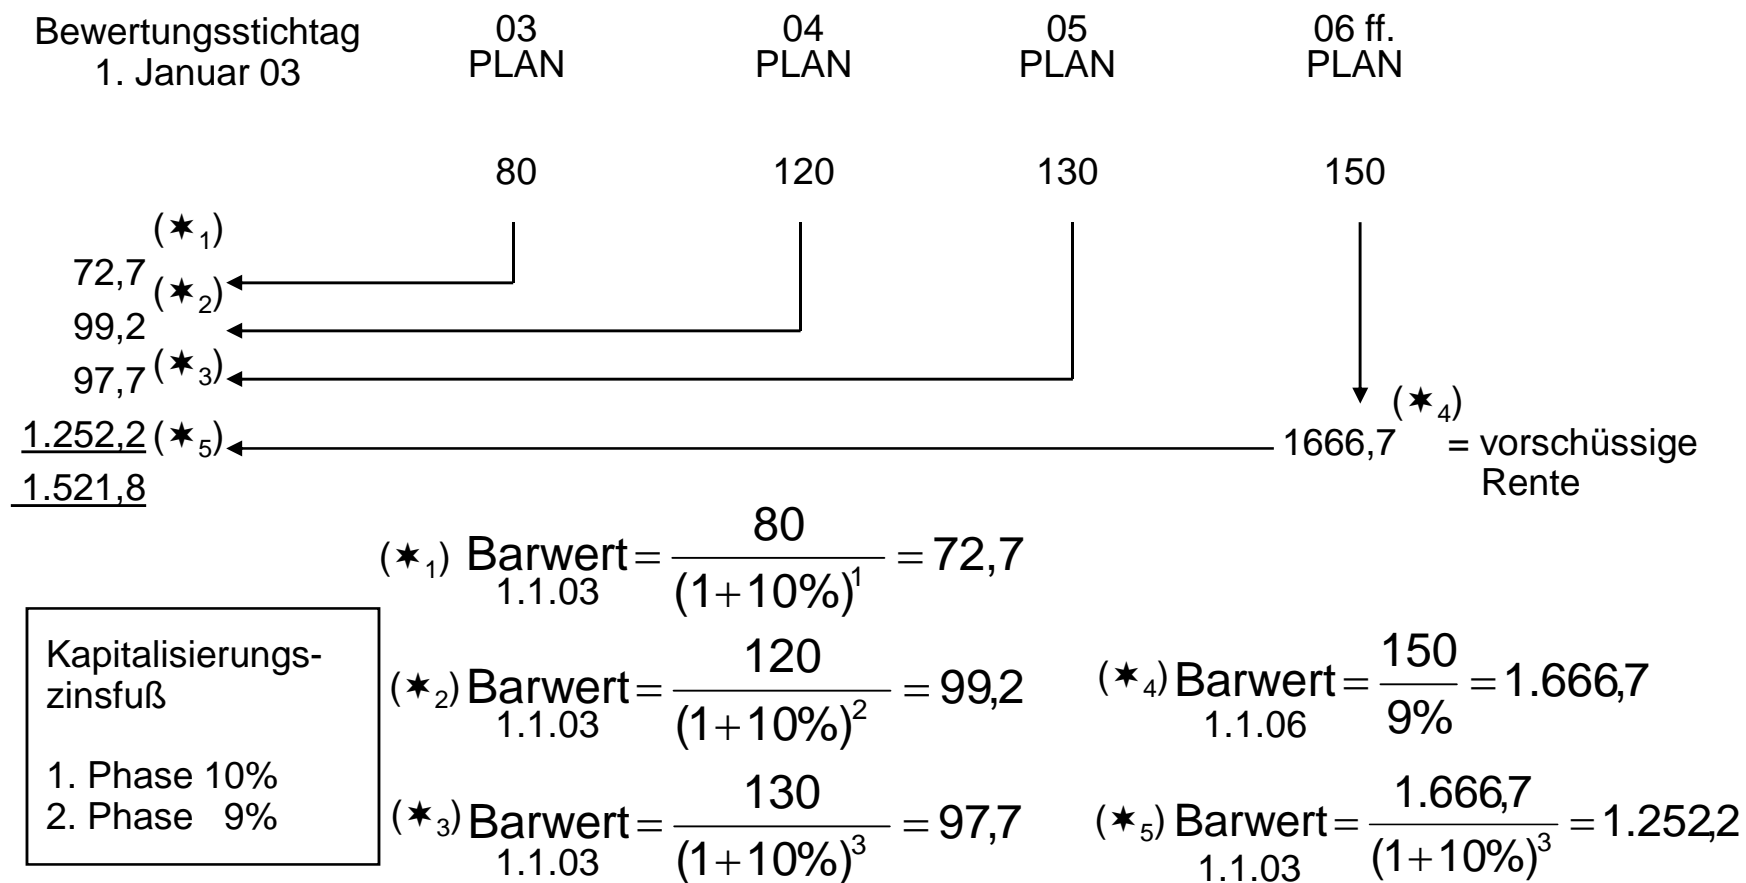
Bewertungsstichtag
1. Januar 03

03
PLAN

04
PLAN

05
PLAN

06 ff.
PLAN

80

120

130

150

($\ast_1$)
72,7 ($\ast_2$)
99,2
97,7 ($\ast_3$)
1.252,2 ($\ast_5$)
1.521,8

($\ast_4$)
1666,7 = vorschüssige Rente

($\ast_1$) $\underset{1.1.03}{\text{Barwert}} = \frac{80}{(1+10\%)^1} = 72{,}7$

Kapitalisierungszinsfuß

1. Phase 10%
2. Phase 9%

($\ast_2$) $\underset{1.1.03}{\text{Barwert}} = \frac{120}{(1+10\%)^2} = 99{,}2$

($\ast_4$) $\underset{1.1.06}{\text{Barwert}} = \frac{150}{9\%} = 1.666{,}7$

($\ast_3$) $\underset{1.1.03}{\text{Barwert}} = \frac{130}{(1+10\%)^3} = 97{,}7$

($\ast_5$) $\underset{1.1.03}{\text{Barwert}} = \frac{1.666{,}7}{(1+10\%)^3} = 1.252{,}2$